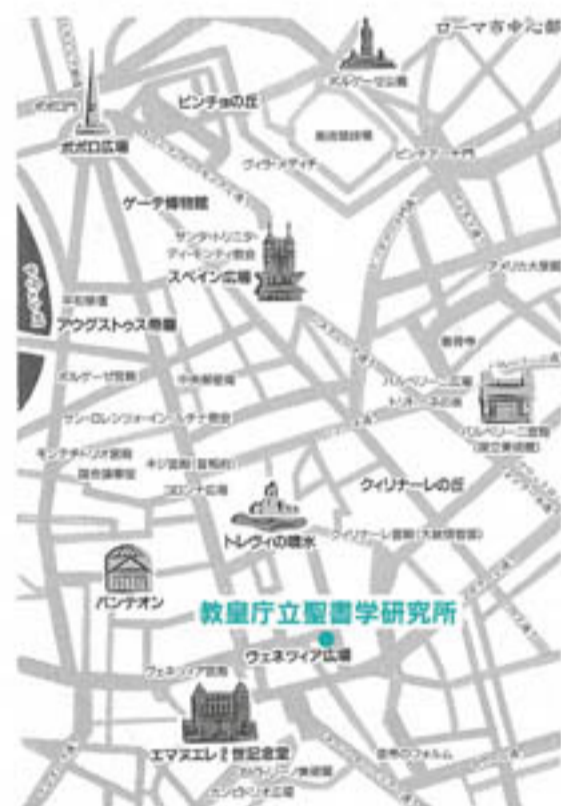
ローマ市中心部

ポポロ門

ポポロ広場

ピンチョの丘

ボルゲーゼ公園

ヴィラ・メディチ

ピンチアーナ門

ゲーテ博物館

サンタ・トリニタ・ディ・モンティ教会

スペイン広場

アメリカ大使館

テヴェレ川

平和祭壇

アウグストゥス帝廟

ボルゲーゼ宮殿

中央郵便局

バルベリーニ広場

トリトーネの泉

サン・ロレンツォ・イン・ルチナ教会

バルベリーニ宮殿 (国立美術館)

モンテチトリオ宮殿 (国会議事堂)

キジ宮殿 (首相府)

コロンナ広場

クィリナーレの丘

クィリナーレ宮殿 (大統領官邸)

トレヴィの噴水

パンテオン

教皇庁立聖書学研究所

ヴェネツィア広場

ヴェネツィア宮殿

エマヌエレ2世記念堂

皇帝のフォルム

カピトリーノ美術館

カンピドリオ広場